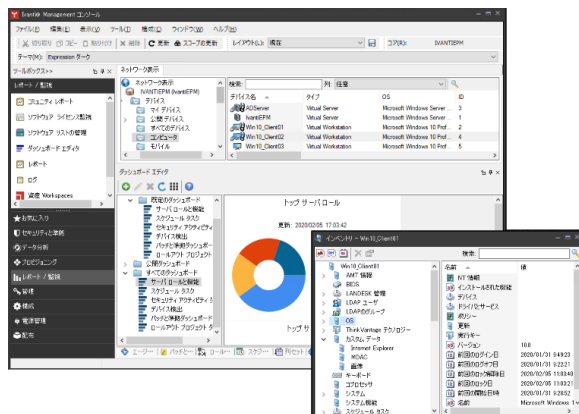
Ivanti® Management コンソール

ファイル(F) 編集(E) 表示(V) ツール(T) 構成(C) ウィンドウ(W) ヘルプ(H)

切り取り コピー 貼り付け 削除 更新 スコープの更新 レイアウト(L): 既存 コア(R): IVANTIEPM

テーマ(H): Expression ダーク

ツールボックス>> レポート / 監視

コミュニティ レポート
ソフトウェア ライセンス監視
ソフトウェア リストの管理
ダッシュボード エディタ
レポート
ログ
資産 Workspaces

お気に入り
セキュリティと準拠
データ分析
プロビジョニング
レポート / 監視
管理
構成
電源管理
配布

ネットワーク表示
ネットワーク表示
IvantiEPM (ivantiEPM)
デバイス
マイ デバイス
公開 デバイス
すべてのデバイス
コンピュータ
モバイル

検索: 列 任意

| デバイス名 | タイプ | OS | ID |
|---|---|---|---|
| ADServer | Virtual Server | Microsoft Windows Server... | 1 |
| IvantiEPM | Virtual Server | Microsoft Windows Server... | 3 |
| Win10_Client01 | Virtual Workstation | Microsoft Windows 10 Prof... | 2 |
| Win10_Client02 | Virtual Workstation | Microsoft Windows 10 Prof... | 4 |
| Win10_Client03 | Virtual Workstation | Microsoft Windows 10 Prof... | 5 |

ダッシュボード エディタ
既定のダッシュボード
サーバーロールと解説
スケジュール タスク
セキュリティ アクティビティ
デバイス検出
パッチと準拠ダッシュボード
ロールアウト プロジェクト
公開ダッシュボード
すべてのダッシュボード
サーバーロールと解説
スケジュール タスク
セキュリティ アクティビティ
デバイス検出
パッチと準拠ダッシュボード
ロールアウト プロジェクト

トップ サーバーロール
更新: 2020/02/05 17:03:42
トップ サ

エージ... パッチと... ロール... スケジ... 共有セット...

インベントリ - Win10_Client01
検索:
Win10_Client01
AMT 情報
BIOS
LANDESK 管理
LDAP ユーザ
LDAPのグループ
OS
Think Vantage テクノロジー
カスタム データ
Internet Explorer
MDAC
画像
ボード
コプロセッサ
システム
システム概要
スケジュール タスク

| 名前 | 値 |
|---|---|
| NT 情報 | |
| インストールされた製品 | |
| デバイス | |
| ドライバとサービス | |
| ポリシー | |
| 更新 | |
| 実行キー | |
| バージョン | 10.0 |
| 前回のログイン日 | 2020/01/31 5:49:23 |
| 前回のログオフ日 | 2020/01/31 5:22:21 |
| 前回のロック解除日 | 2020/02/05 11:02:43 |
| 前回のロック日 | 2020/02/05 11:00:21 |
| 前回の開始日時 | 2020/01/31 5:20:52 |
| 名前 | Microsoft Windows 1... |